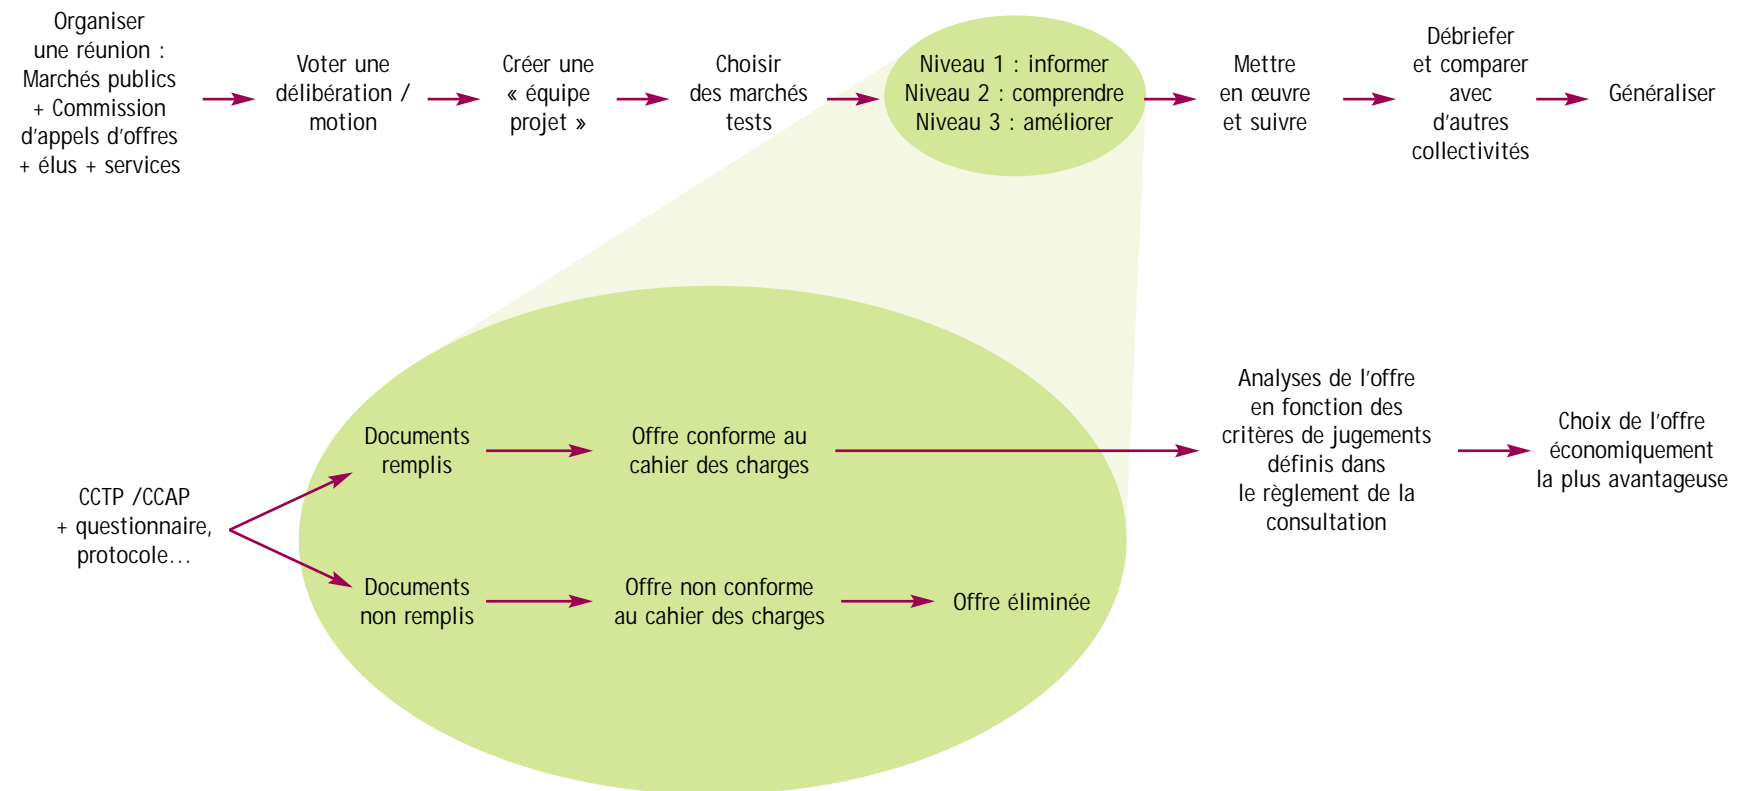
Organiser une réunion : Marchés publics + Commission d'appels d'offres + élus + services

Voter une délibération / motion

Créer une « équipe projet »

Choisir des marchés tests

Niveau 1 : informer
Niveau 2 : comprendre
Niveau 3 : améliorer

Mettre en œuvre et suivre

Débriefer et comparer avec d'autres collectivités

Généraliser

CCTP /CCAP + questionnaire, protocole...

Documents remplis

Offre conforme au cahier des charges

Analyses de l'offre en fonction des critères de jugements définis dans le règlement de la consultation

Choix de l'offre économiquement la plus avantageuse

Documents non remplis

Offre non conforme au cahier des charges

Offre éliminée